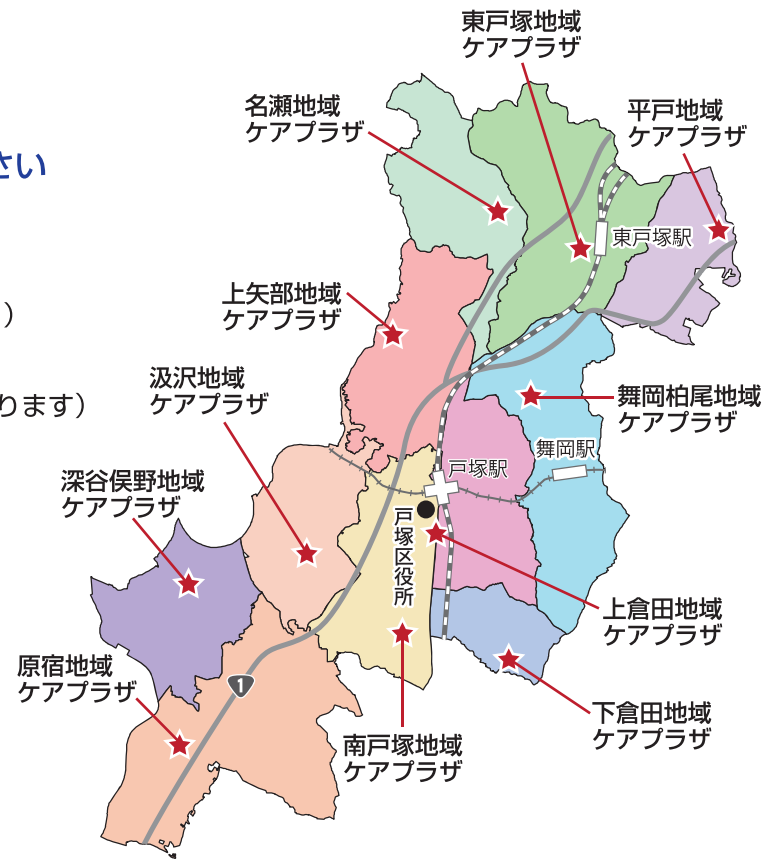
さい

）

ります）

東戸塚地域
ケアプラザ

名瀬地域
ケアプラザ

平戸地域
ケアプラザ

東戸塚駅

上矢部地域
ケアプラザ

舞岡柏尾地域
ケアプラザ

汲沢地域
ケアプラザ

舞岡駅

戸塚駅

深谷俣野地域
ケアプラザ

戸塚区役所

上倉田地域
ケアプラザ

原宿地域
ケアプラザ

1

下倉田地域
ケアプラザ

南戸塚地域
ケアプラザ